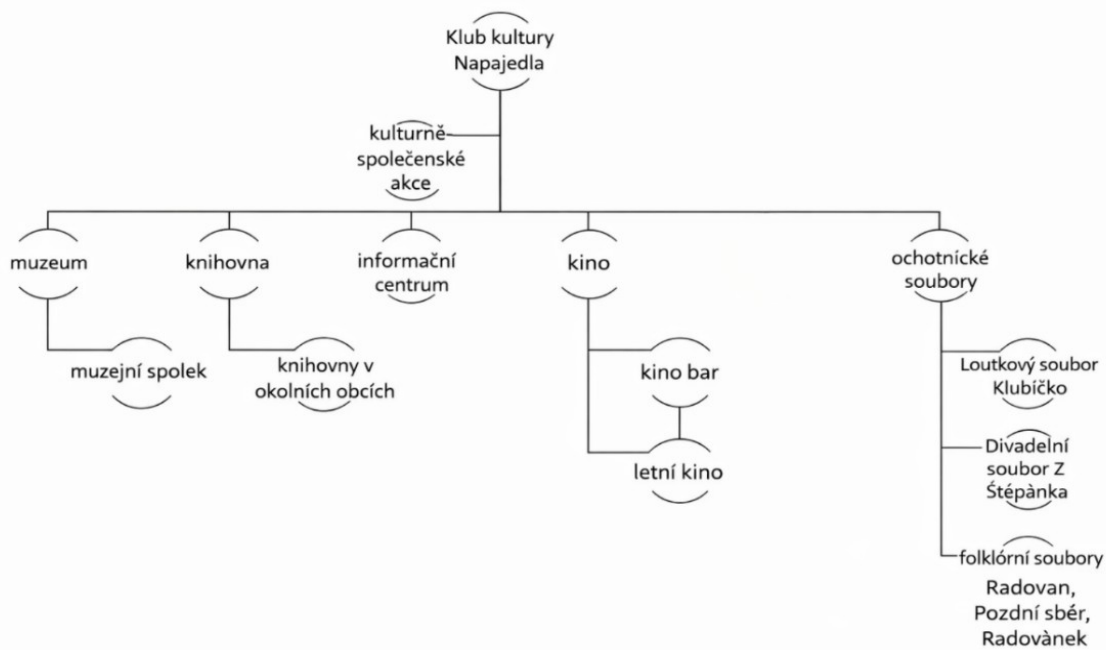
Klub kultury Napajedla

kulturně společenské akce

muzeum

muzejní spolek

knihovna

knihovny v okolních obcích

informační centrum

kino

kino bar

letní kino

ochotnické soubory

Loutkový soubor Klubíčko

Divadelní soubor Z Štépànka

folklórní soubory Radovan, Pozdní sbér, Radovànek